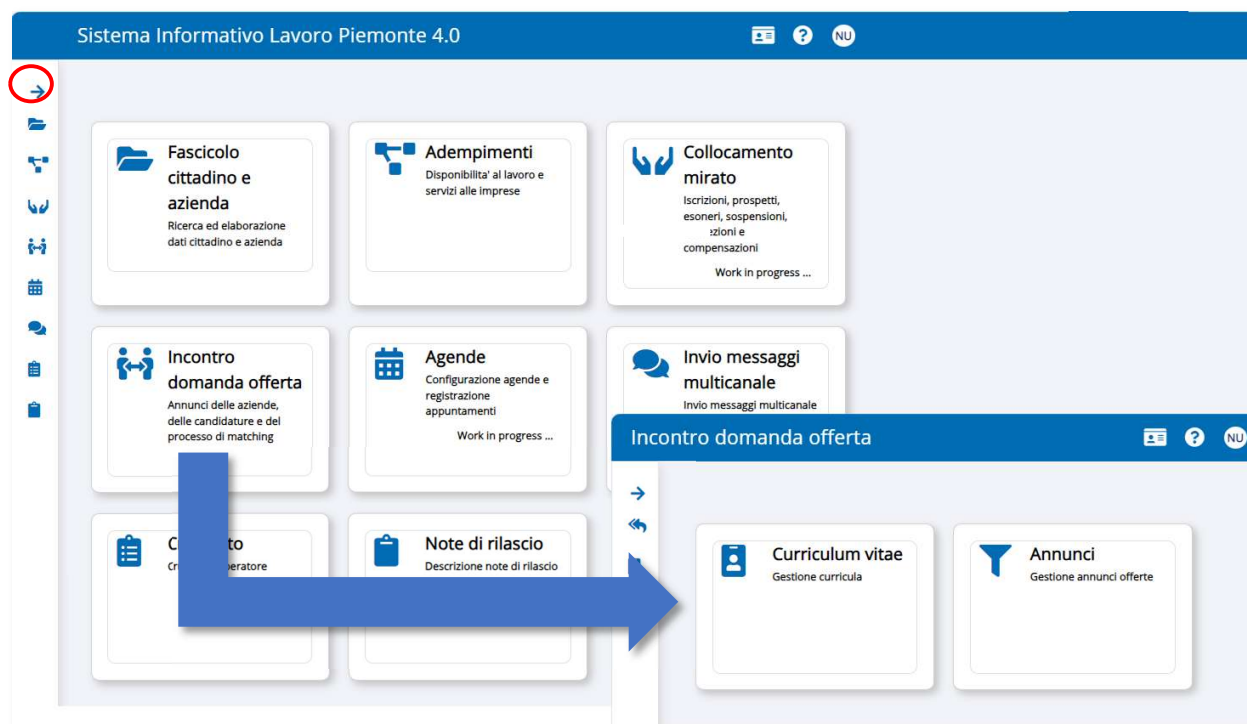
Sistema Informativo Lavoro Piemonte 4.0

NU

Fascicolo cittadino e azienda
Ricerca ed elaborazione dati cittadino e azienda

Adempimenti
Disponibilita' al lavoro e servizi alle imprese

Collocamento mirato
Iscrizioni, prospetti, esoneri, sospensioni, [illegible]zioni e compensazioni
Work in progress ...

Incontro domanda offerta
Annunci delle aziende, delle candidature e del processo di matching

Agende
Configurazione agende e registrazione appuntamenti
Work in progress ...

Invio messaggi multicanale
Invio messaggi multicanale

C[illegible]to
Cr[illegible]peratore

Note di rilascio
Descrizione note di rilascio

Incontro domanda offerta

NU

Curriculum vitae
Gestione curricula

Annunci
Gestione annunci offerte